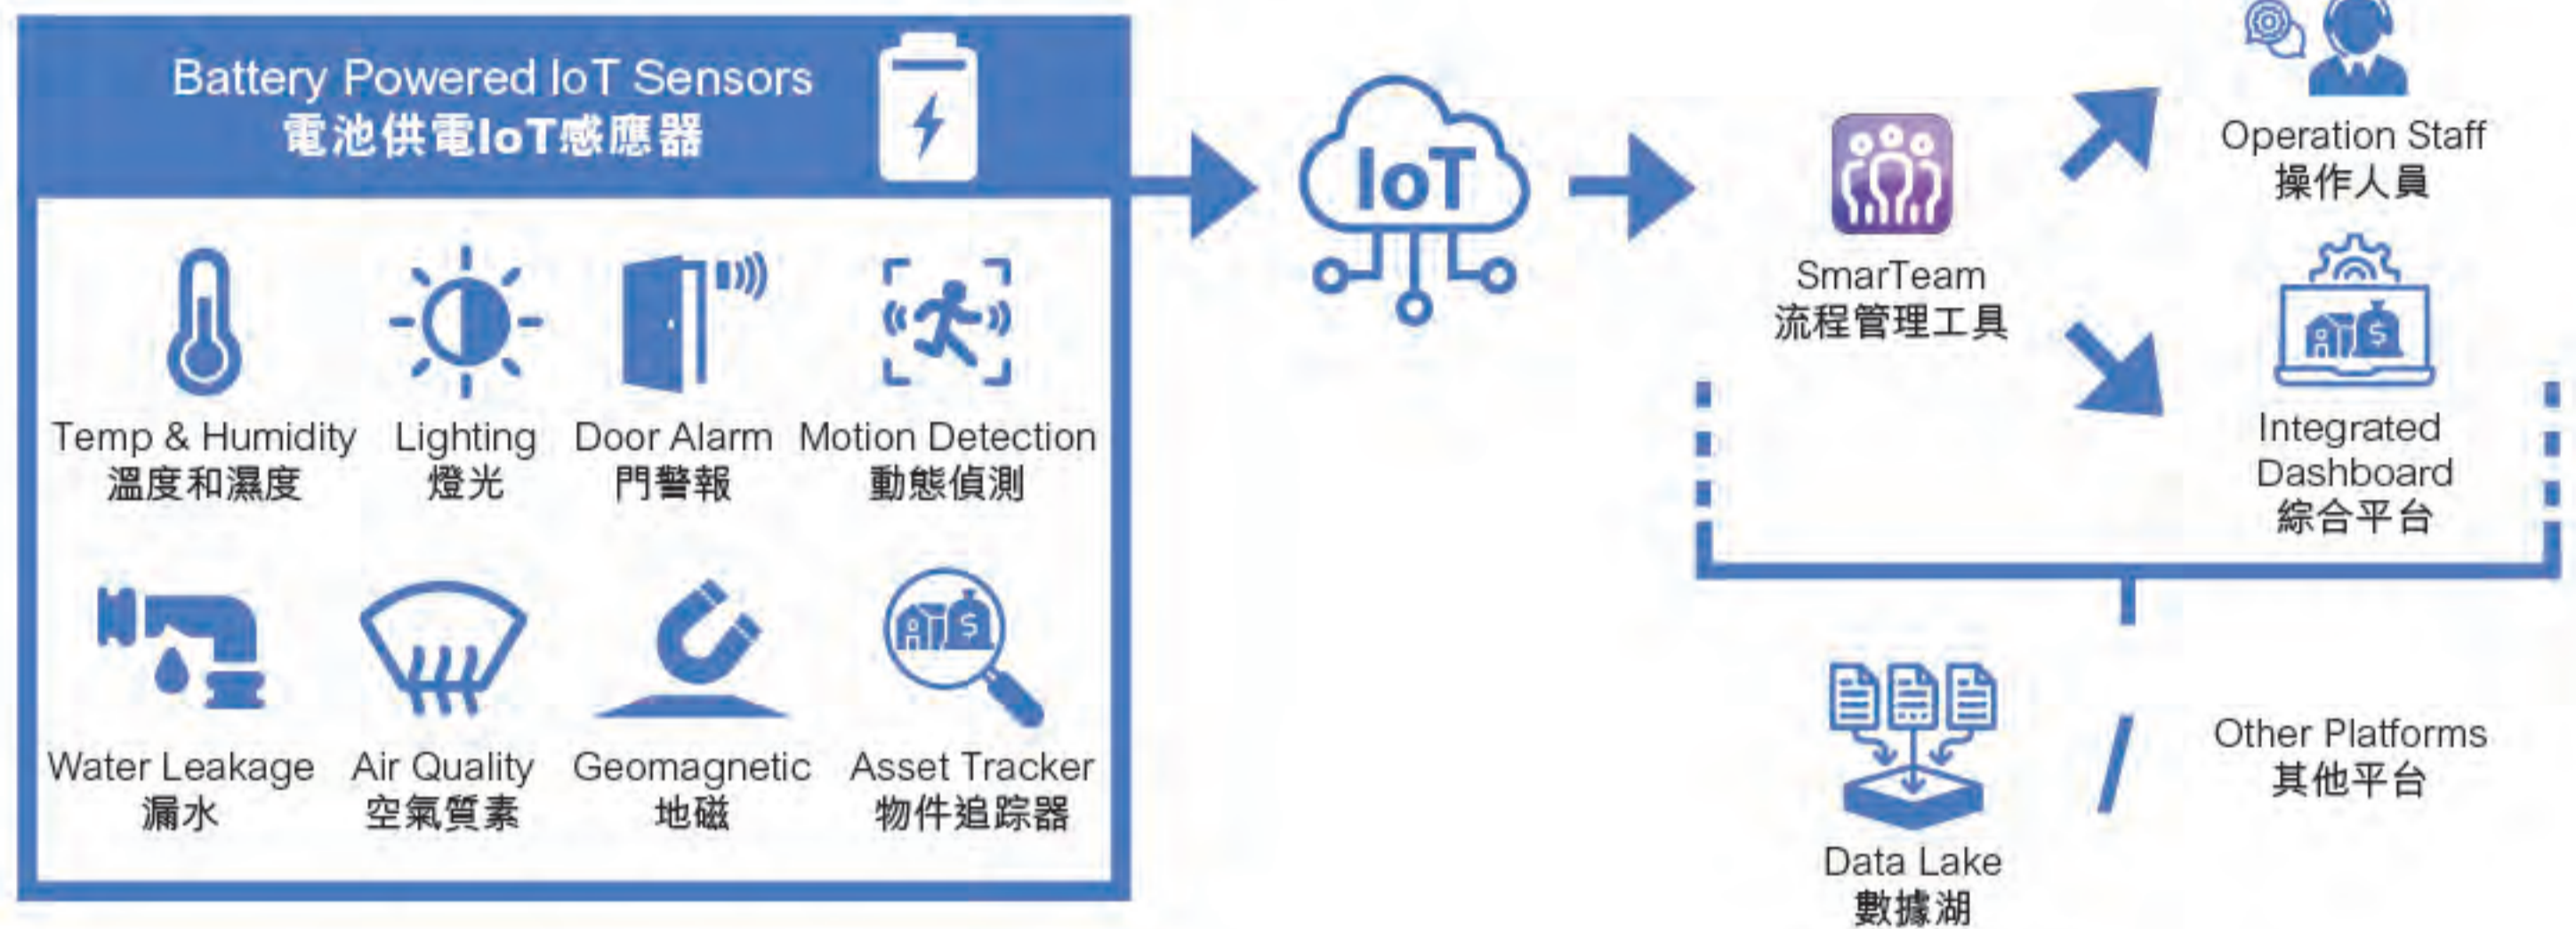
Battery Powered IoT Sensors
電池供電IoT感應器

Temp & Humidity
溫度和濕度

Lighting
燈光

Door Alarm
門警報

Motion Detection
動態偵測

Water Leakage
漏水

Air Quality
空氣質素

Geomagnetic
地磁

Asset Tracker
物件追踪器

IoT

SmarTeam
流程管理工具

Operation Staff
操作人員

Integrated Dashboard
綜合平台

Data Lake
數據湖

/

Other Platforms
其他平台